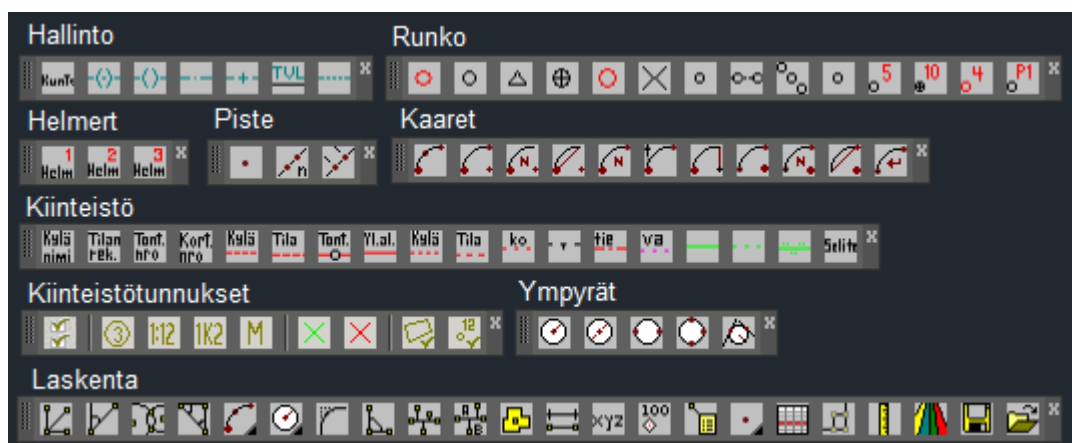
Hallinto

KunTe TVL x

Runko

5 10 4 P1 x

Helmert

1 Helm 2 Helm 3 Helm x

Piste

n x

Kaaret

N N N x

Kiinteistö

Kylä nimi Tilan rek. Tont. nro Kort. nro Kylä Tila Tont. Yl.al. Kylä Tila ko tie va Selit x

Kiinteistötunnukset

3 1:12 1K2 M 12 x

Ympyrät

x

Laskenta

B xyz 100 x